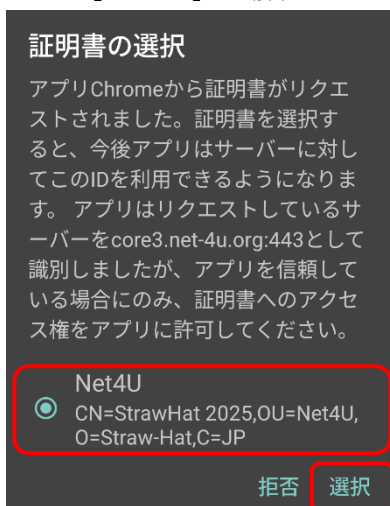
証明書の選択

アプリChromeから証明書がリクエストされました。証明書を選択すると、今後アプリはサーバーに対してこのIDを利用できるようになります。 アプリはリクエストしているサーバーをcore3.net-4u.org:443として識別しましたが、アプリを信頼している場合にのみ、証明書へのアクセス権をアプリに許可してください。

Net4U
CN=StrawHat 2025,OU=Net4U,O=Straw-Hat,C=JP

拒否 選択